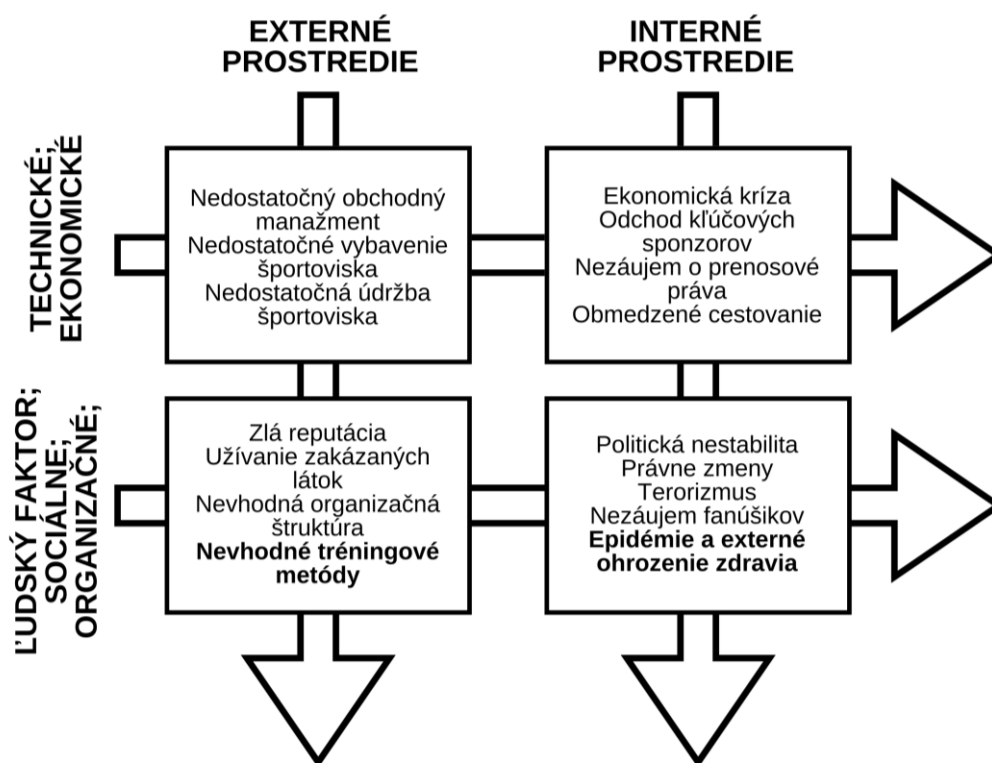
EXTERNÉ PROSTREDIE

INTERNÉ PROSTREDIE

TECHNICKÉ; EKONOMICKÉ

Nedostatočný obchodný manažment
Nedostatočné vybavenie športoviska
Nedostatočná údržba športoviska

Ekonomická kríza
Odchod kľúčových sponzorov
Nezáujem o prenosové práva
Obmedzené cestovanie

ĽUDSKÝ FAKTOR; SOCIÁLNE; ORGANIZAČNÉ;

Zlá reputácia
Užívanie zakázaných látok
Nevhodná organizačná štruktúra
**Nevhodné tréningové metódy**

Politická nestabilita
Právne zmeny
Terorizmus
Nezáujem fanúšikov
**Epidémie a externé ohrozenie zdravia**